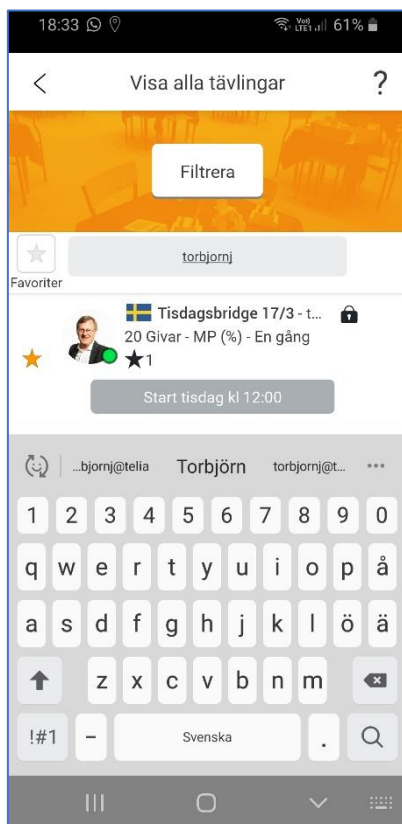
18:33 61%

<

Visa alla tävlingar

?

Filtrera

torbjornj

Favoriter

Tisdagsbridge 17/3 - t...

20 Givar - MP (%) - En gång

★1

Start tisdag kl 12:00

...bjornj@telia Torbjörn torbjornj@t... •••

1 2 3 4 5 6 7 8 9 0

q w e r t y u i o p å

a s d f g h j k l ö ä

z x c v b n m

!#1 - Svenska .